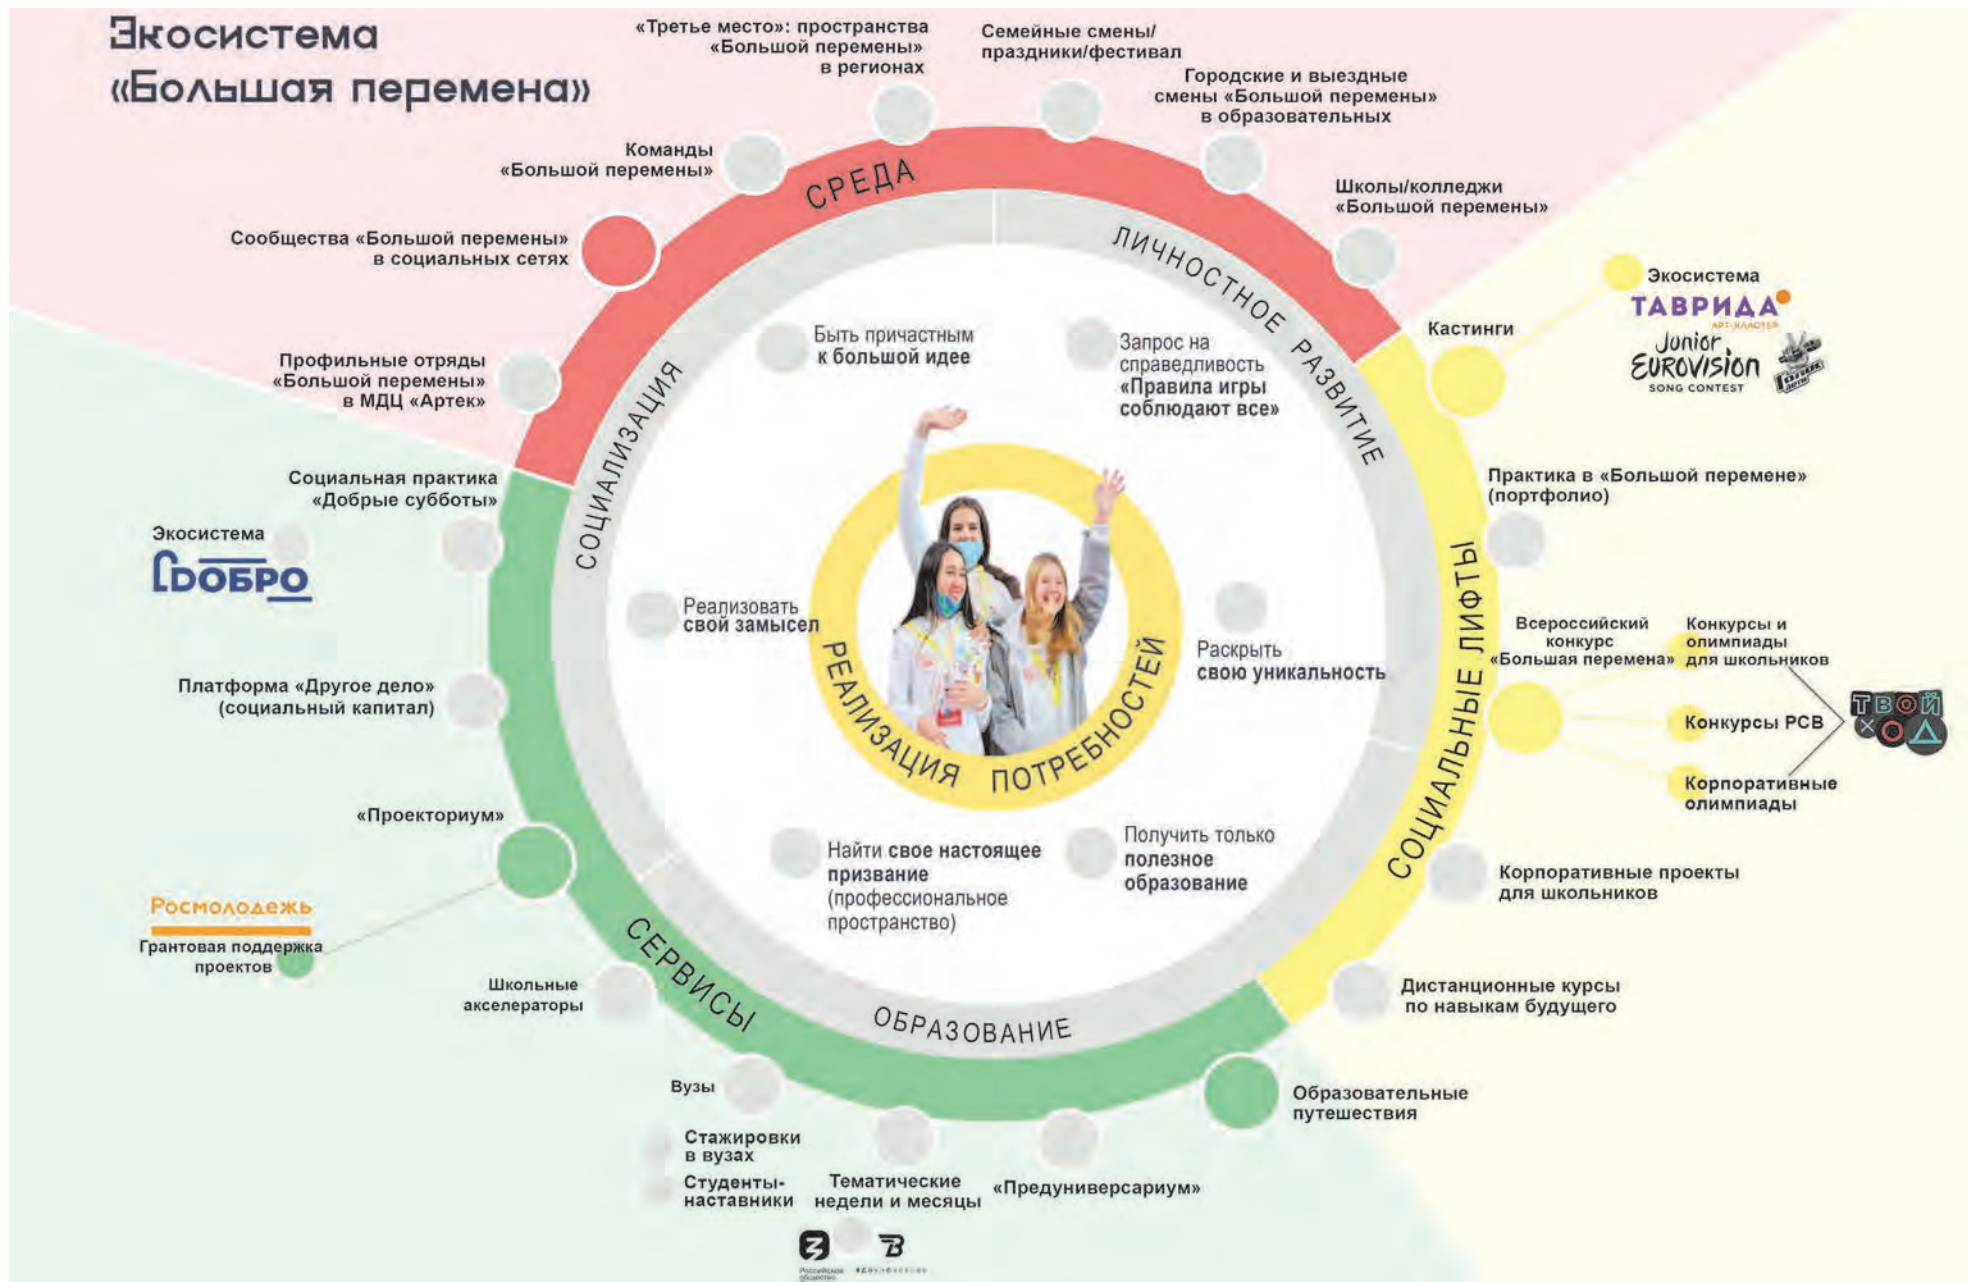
Экосистема «Большая перемена»

«Третье место»: пространства «Большой перемены» в регионах

Семейные смены/ праздники/фестивал

Городские и выездные смены «Большой перемены» в образовательных

Команды «Большой перемены»

Школы/колледжи «Большой перемены»

Сообщества «Большой перемены» в социальных сетях

СРЕДА

ЛИЧНОСТНОЕ РАЗВИТИЕ

Экосистема ТАВРИДА АРТ-КЛАСТЕР

Junior EUROVISION SONG CONTEST

Кастинги

Профильные отряды «Большой перемены» в МДЦ «Артек»

Быть причастным к большой идее

Запрос на справедливость «Правила игры соблюдают все»

СОЦИАЛИЗАЦИЯ

Социальная практика «Добрые субботы»

Практика в «Большой перемене» (портфолио)

Экосистема ДОБРО

Реализовать свой замысел

РЕАЛИЗАЦИЯ ПОТРЕБНОСТЕЙ

Раскрыть свою уникальность

СОЦИАЛЬНЫЕ ЛИФТЫ

Всероссийский конкурс «Большая перемена»

Конкурсы и олимпиады для школьников

Платформа «Другое дело» (социальный капитал)

Конкурсы РСВ

ТВОЙ ХОД

Корпоративные олимпиады

«Проекториум»

Найти свое настоящее призвание (профессиональное пространство)

Получить только полезное образование

Корпоративные проекты для школьников

Росмолодежь

Грантовая поддержка проектов

СЕРВИСЫ

ОБРАЗОВАНИЕ

Школьные акселераторы

Дистанционные курсы по навыкам будущего

Вузы

Образовательные путешествия

Стажировки в вузах

Студенты-наставники

Тематические недели и месяцы

«Предуниверсариум»

Российское общество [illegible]